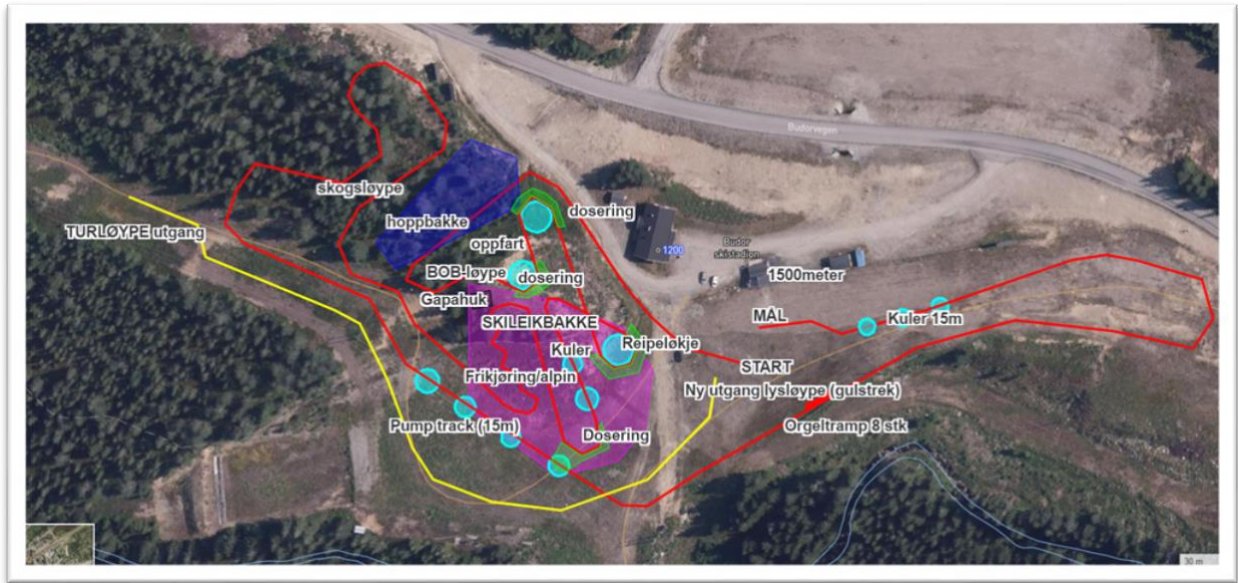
Budorvegen

skogsløype

hoppbakke

dosering

TURLØYPE utgang

oppfart

1200

Budor skistadion

BOB-løype

dosering

1500meter

Gapahuk

SKILEIKBAKKE

MÅL

Kuler 15m

Kuler

Reipeløkje

START

Frikjøring/alpin

Ny utgang lysløype (gulstrek)

Pump track (15m)

Orgeltramp 8 stk

Dosering

30 m